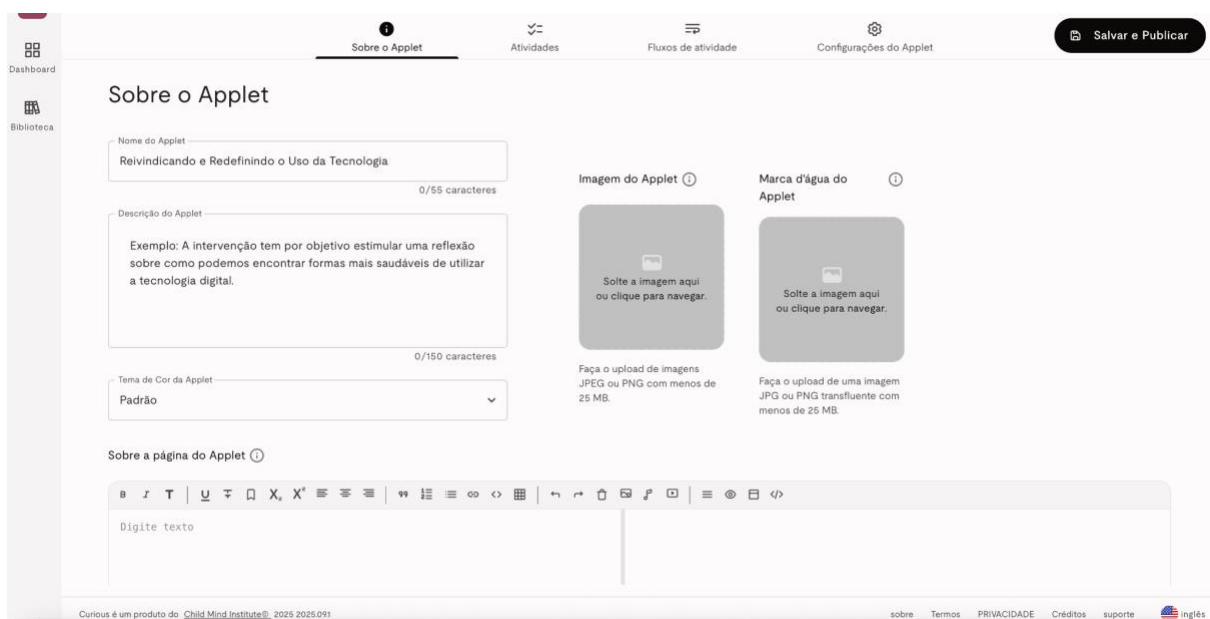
Dashboard

Biblioteca

Sobre o Applet

Atividades

Fluxos de atividade

Configurações do Applet

Salvar e Publicar

Sobre o Applet

Nome do Applet

Reivindicando e Redefinindo o Uso da Tecnologia

0/55 caracteres

Descrição do Applet

Exemplo: A intervenção tem por objetivo estimular uma reflexão sobre como podemos encontrar formas mais saudáveis de utilizar a tecnologia digital.

0/150 caracteres

Tema de Cor da Applet

Padrão

Imagem do Applet

Solte a imagem aqui ou clique para navegar.

Faça o upload de imagens JPEG ou PNG com menos de 25 MB.

Marca d'água do Applet

Solte a imagem aqui ou clique para navegar.

Faça o upload de uma imagem JPG ou PNG transfluente com menos de 25 MB.

Sobre a página do Applet

Digite texto

Curious é um produto do Child Mind Institute© 2025 2025.09.1

sobre Termos PRIVACIDADE Créditos suporte inglês